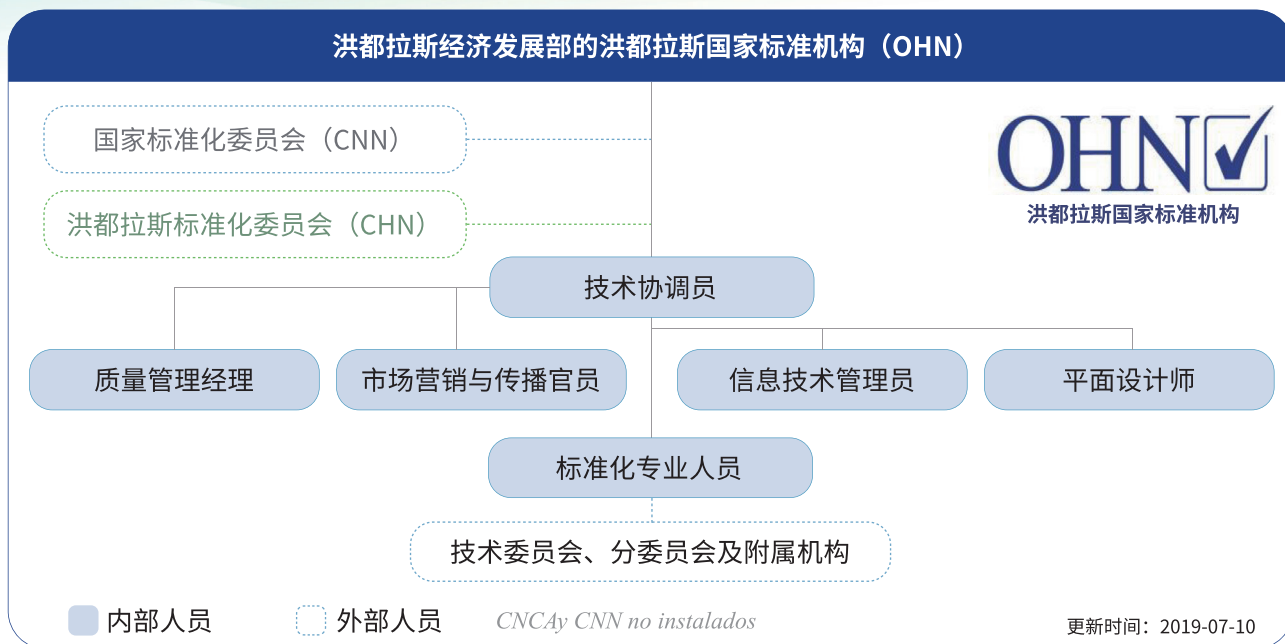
洪都拉斯经济发展部的洪都拉斯国家标准机构（OHN）

国家标准化委员会（CNN）

洪都拉斯标准化委员会（CHN）

OHN

洪都拉斯国家标准机构

技术协调员

质量管理经理

市场营销与传播官员

信息技术管理员

平面设计师

标准化专业人员

技术委员会、分委员会及附属机构

内部人员

外部人员

CNCAy CNN no instalados

更新时间：2019-07-10